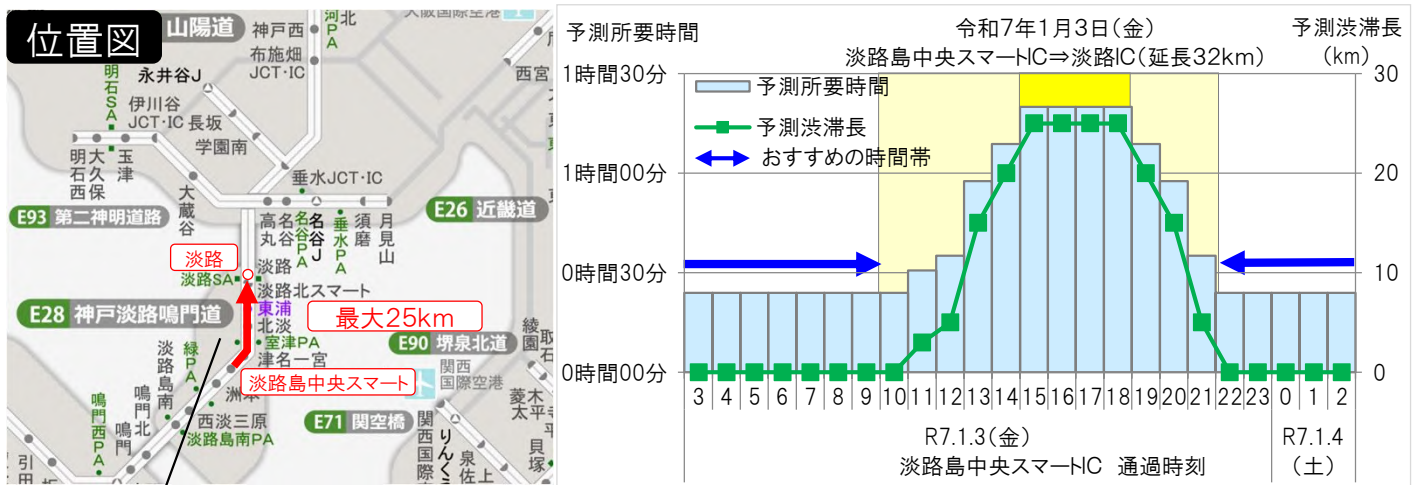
位置図

山陽道
神戸西
布施畑JCT・IC
永井谷J
明石SA
伊川谷JCT・IC
長坂
学園南
明石大久保西
玉津
垂水JCT・IC
大蔵谷
E93 第二神明道路
E26 近畿道
高丸
名谷
名谷J
垂水PA
須磨
月見山
淡路
淡路SA
淡路
淡路北スマート
E28 神戸淡路鳴門道
東浦
北淡
室津PA
津名一宮
最大25km
E90 堺泉北道
淡路島南
緑PA
淡路島中央スマート
洲本
西淡三原
淡路島南PA
鳴門北
鳴門西PA
E71 関空橋
関西国際空港
引田
西宮
大阪国際空港
河北PA
りんくう
泉佐野
泉南
貝塚
岸和田
綾
紀
菱木
太平
泉上

予測所要時間
令和7年1月3日(金)
淡路島中央スマートIC⇒淡路IC(延長32km)
予測渋滞長(km)
1時間30分
1時間00分
0時間30分
0時間00分
30
20
10
0
予測所要時間
予測渋滞長
おすすめの時間帯
3 4 5 6 7 8 9 10 11 12 13 14 15 16 17 18 19 20 21 22 23 0 1 2
R7.1.3(金)
淡路島中央スマートIC 通過時刻
R7.1.4(土)